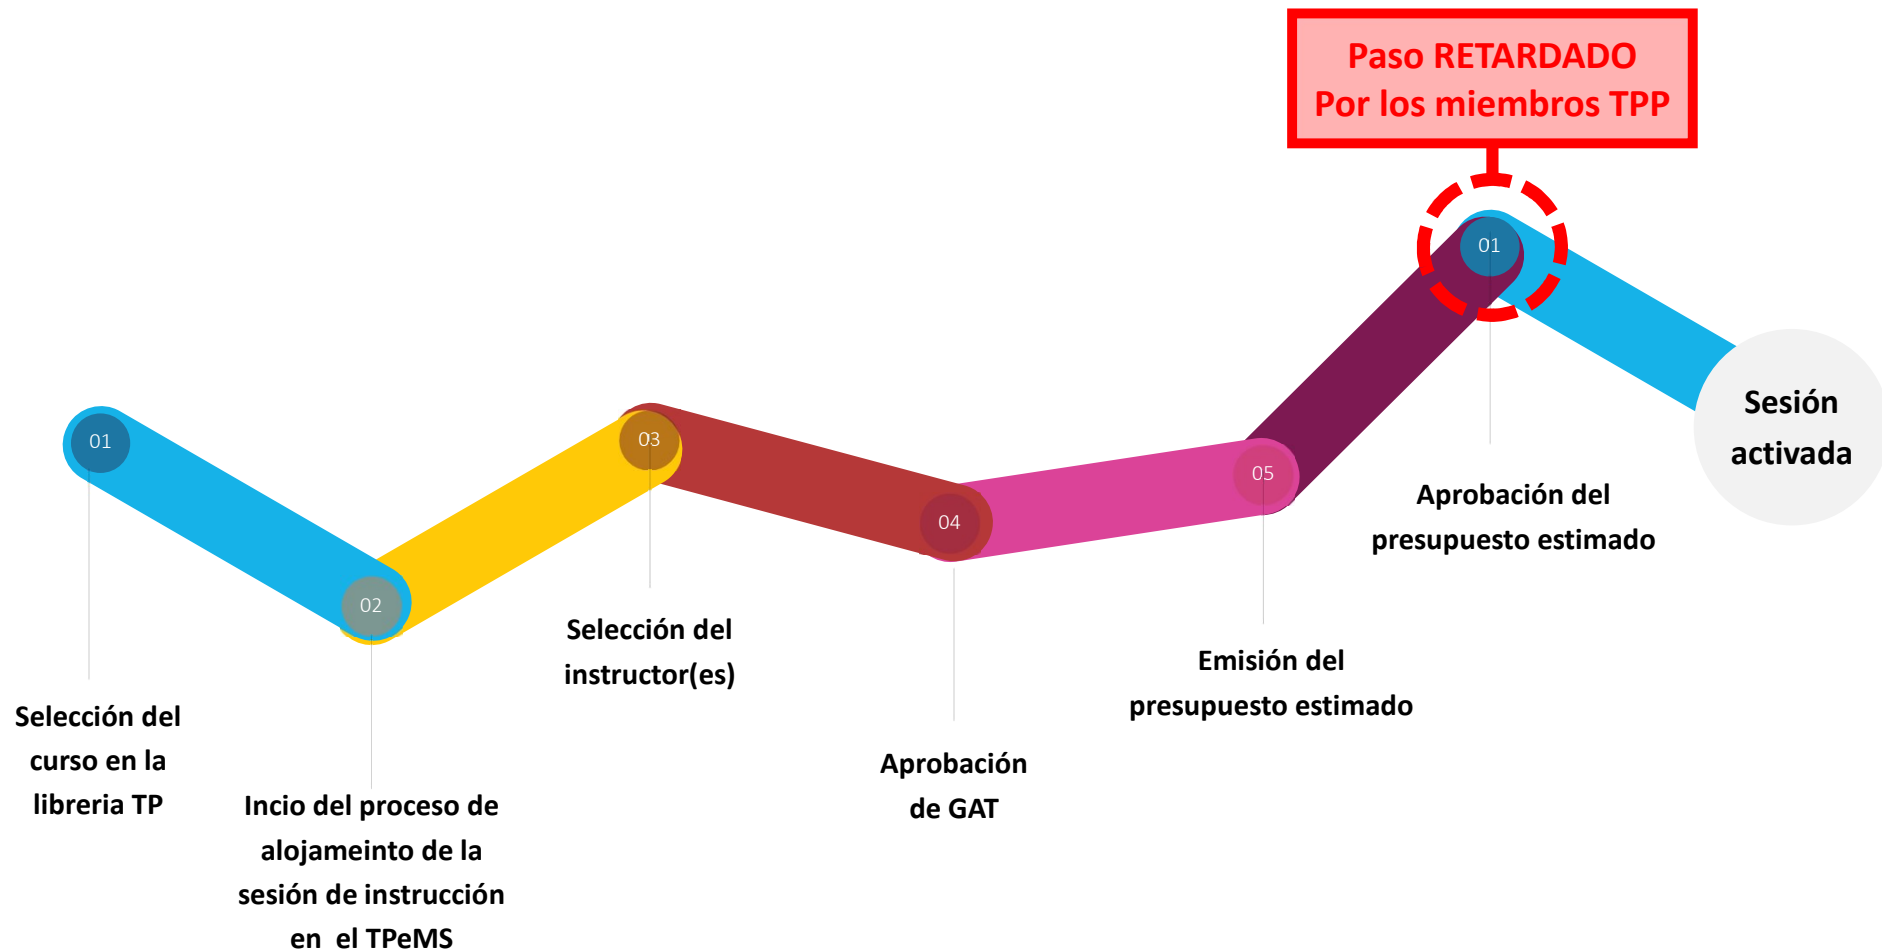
Paso RETARDADO
Por los miembros TPP

01

Selección del curso en la libreria TP

02

Incio del proceso de alojameinto de la sesión de instrucción en el TPeMS

03

Selección del instructor(es)

04

Aprobación de GAT

05

Emisión del presupuesto estimado

01

Aprobación del presupuesto estimado

Sesión activada